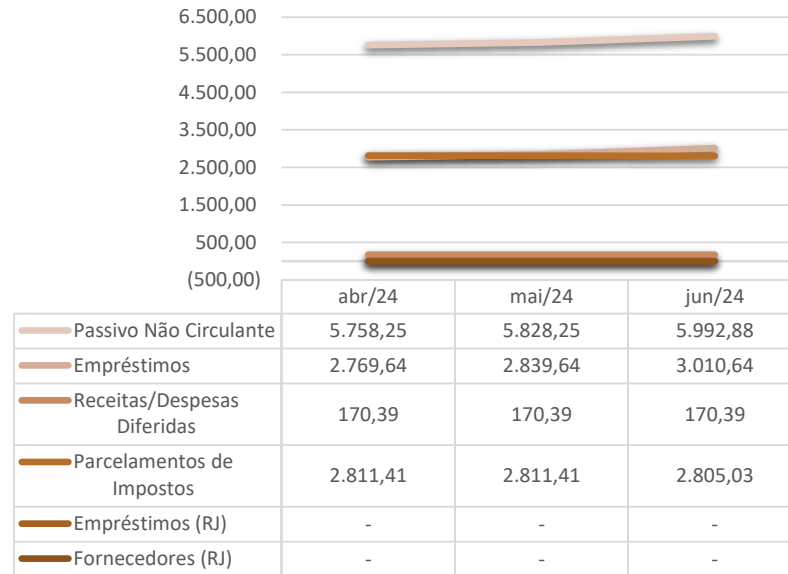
6.500,00
5.500,00
4.500,00
3.500,00
2.500,00
1.500,00
500,00
(500,00)

| | abr/24 | mai/24 | jun/24 |
|---|---|---|---|
| Passivo Não Circulante | 5.758,25 | 5.828,25 | 5.992,88 |
| Empréstimos | 2.769,64 | 2.839,64 | 3.010,64 |
| Receitas/Despesas Diferidas | 170,39 | 170,39 | 170,39 |
| Parcelamentos de Impostos | 2.811,41 | 2.811,41 | 2.805,03 |
| Empréstimos (RJ) | - | - | - |
| Fornecedores (RJ) | - | - | - |